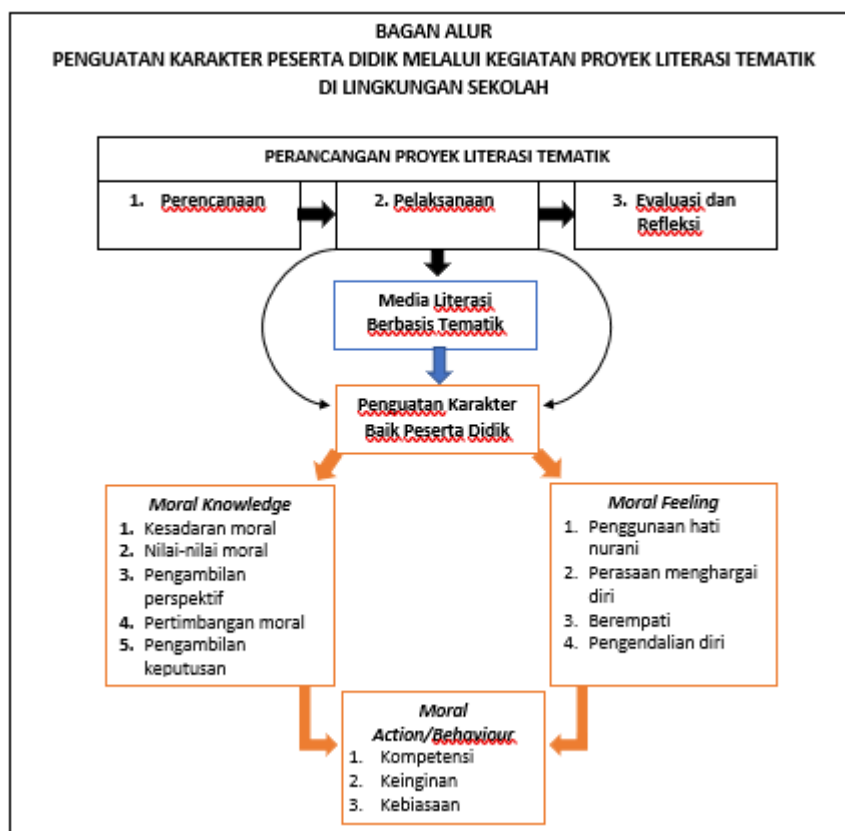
BAGAN ALUR
PENGUATAN KARAKTER PESERTA DIDIK MELALUI KEGIATAN PROYEK LITERASI TEMATIK DI LINGKUNGAN SEKOLAH

PERANCANGAN PROYEK LITERASI TEMATIK

1. Perencanaan

2. Pelaksanaan

3. Evaluasi dan Refleksi

Media Literasi Berbasis Tematik

Penguatan Karakter Baik Peserta Didik

*Moral Knowledge*
1. Kesadaran moral
2. Nilai-nilai moral
3. Pengambilan perspektif
4. Pertimbangan moral
5. Pengambilan keputusan

*Moral Feeling*
1. Penggunaan hati nurani
2. Perasaan menghargai diri
3. Berempati
4. Pengendalian diri

*Moral Action/Behaviour*
1. Kompetensi
2. Keinginan
3. Kebiasaan